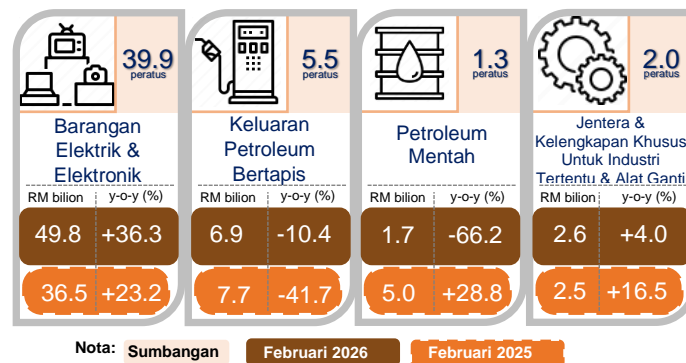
39.9
peratus

Barangan Elektrik & Elektronik

| RM bilion | y-o-y (%) |
|---|---|
| 49.8 | +36.3 |
| 36.5 | +23.2 |

5.5
peratus

Keluaran Petroleum Bertapis

| RM bilion | y-o-y (%) |
|---|---|
| 6.9 | -10.4 |
| 7.7 | -41.7 |

1.3
peratus

Petroleum Mentah

| RM bilion | y-o-y (%) |
|---|---|
| 1.7 | -66.2 |
| 5.0 | +28.8 |

2.0
peratus

Jentera & Kelengkapan Khusus Untuk Industri Tertentu & Alat Ganti

| RM bilion | y-o-y (%) |
|---|---|
| 2.6 | +4.0 |
| 2.5 | +16.5 |

Nota: Sumbangan Februari 2026 Februari 2025